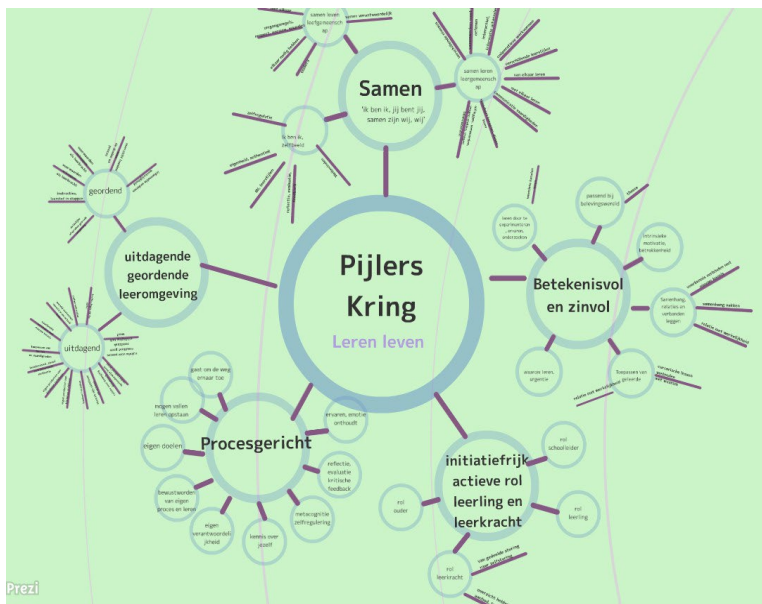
Pijlers Kring

Leren leven

Samen

'ik ben ik, jij bent jij, samen zijn wij, wij'

samen leven leefgemeenschap

samen leren leergemeenschap

ik ben ik, zelfbeeld

zelfvertrouwen

uitdagende geordende leeromgeving

geordend

uitdagend

Betekenisvol en zinvol

persoonlijk belevingswereld

intrinsieke motivatie, betrokkenheid

samenhang, relaties en verbanden leggen

toepassen van geleerde

ervaren, leren, ordenen

keer door te (ontdekken), ervaren, onderzoeken

Procesgericht

gaan om de weg ernaar toe

eigen doelen

eigen (aan) leerlingdoelen

bewustwording van eigen proces en leren

eigen verantwoordelijkheid

kennis over jezelf

metacognitie zelfregulering

reflectie, evaluatie kritische feedback

ervaren, emotie onthoudt

initiatiefrijk actieve rol leerling en leerkracht

rol schoolleider

rol leerling

rol ouder

rol leerkracht

Prezi